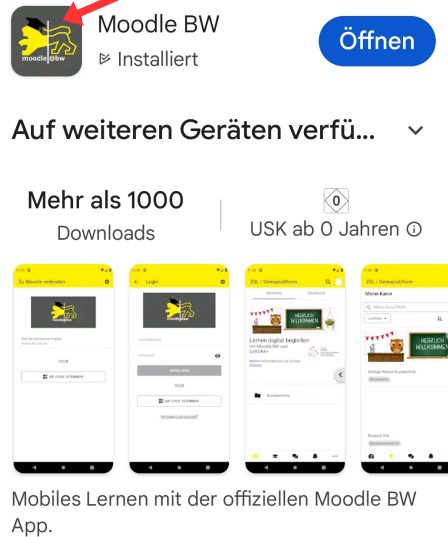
moodle@bw

Moodle BW

Installiert

Öffnen

Auf weiteren Geräten verfü...

Mehr als 1000
Downloads

0
USK ab 0 Jahren ⓘ

Zu Moodle verbinden

Login

ZSL / Demoplattform

Herzlich willkommen

Lernen digital begleiten

Herzlich willkommen

Meine Kurse

Mobiles Lernen mit der offiziellen Moodle BW App.